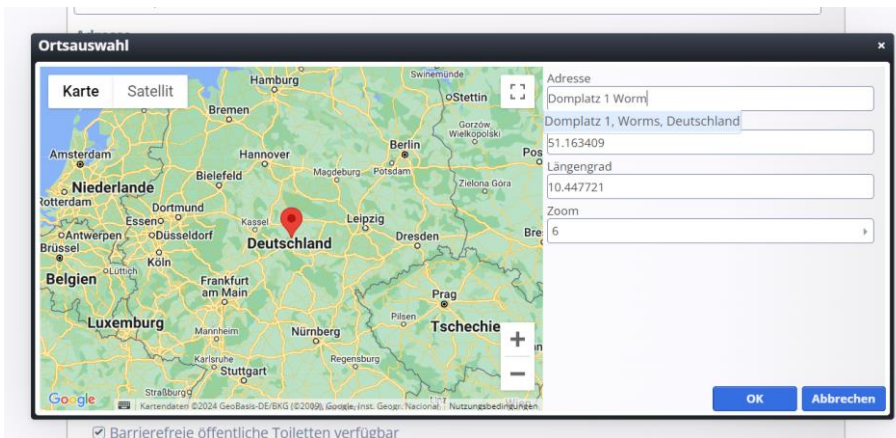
Ortsauswahl
×

Karte
Satellit

Hamburg
Swinemünde
Stettin
Bremen
Gorzów Wielkopolski
Amsterdam
Berlin
Hannover
Pos
Niederlande
Bielefeld
Magdeburg
Potsdam
Zielona Góra
Rotterdam
Dortmund
Essen
Kassel
Leipzig
Antwerpen
Düsseldorf
Deutschland
Dresden
Bres
Brüssel
Köln
Belgien
Frankfurt am Main
Prag
Pilsen
Luxemburg
Mannheim
Nürnberg
Tschechie
Karlsruhe
Regensburg
Stuttgart
Straßburg
Google
Kartendaten ©2024 GeoBasis-DE/BKG (©2009), Google, Inst. Geogr. Nacional
Nutzungsbedingungen

Adresse
Domplatz 1 Worm
Domplatz 1, Worms, Deutschland
51.163409
Längengrad
10.447721
Zoom
6

OK
Abbrechen

Barrierefreie öffentliche Toiletten verfügbar